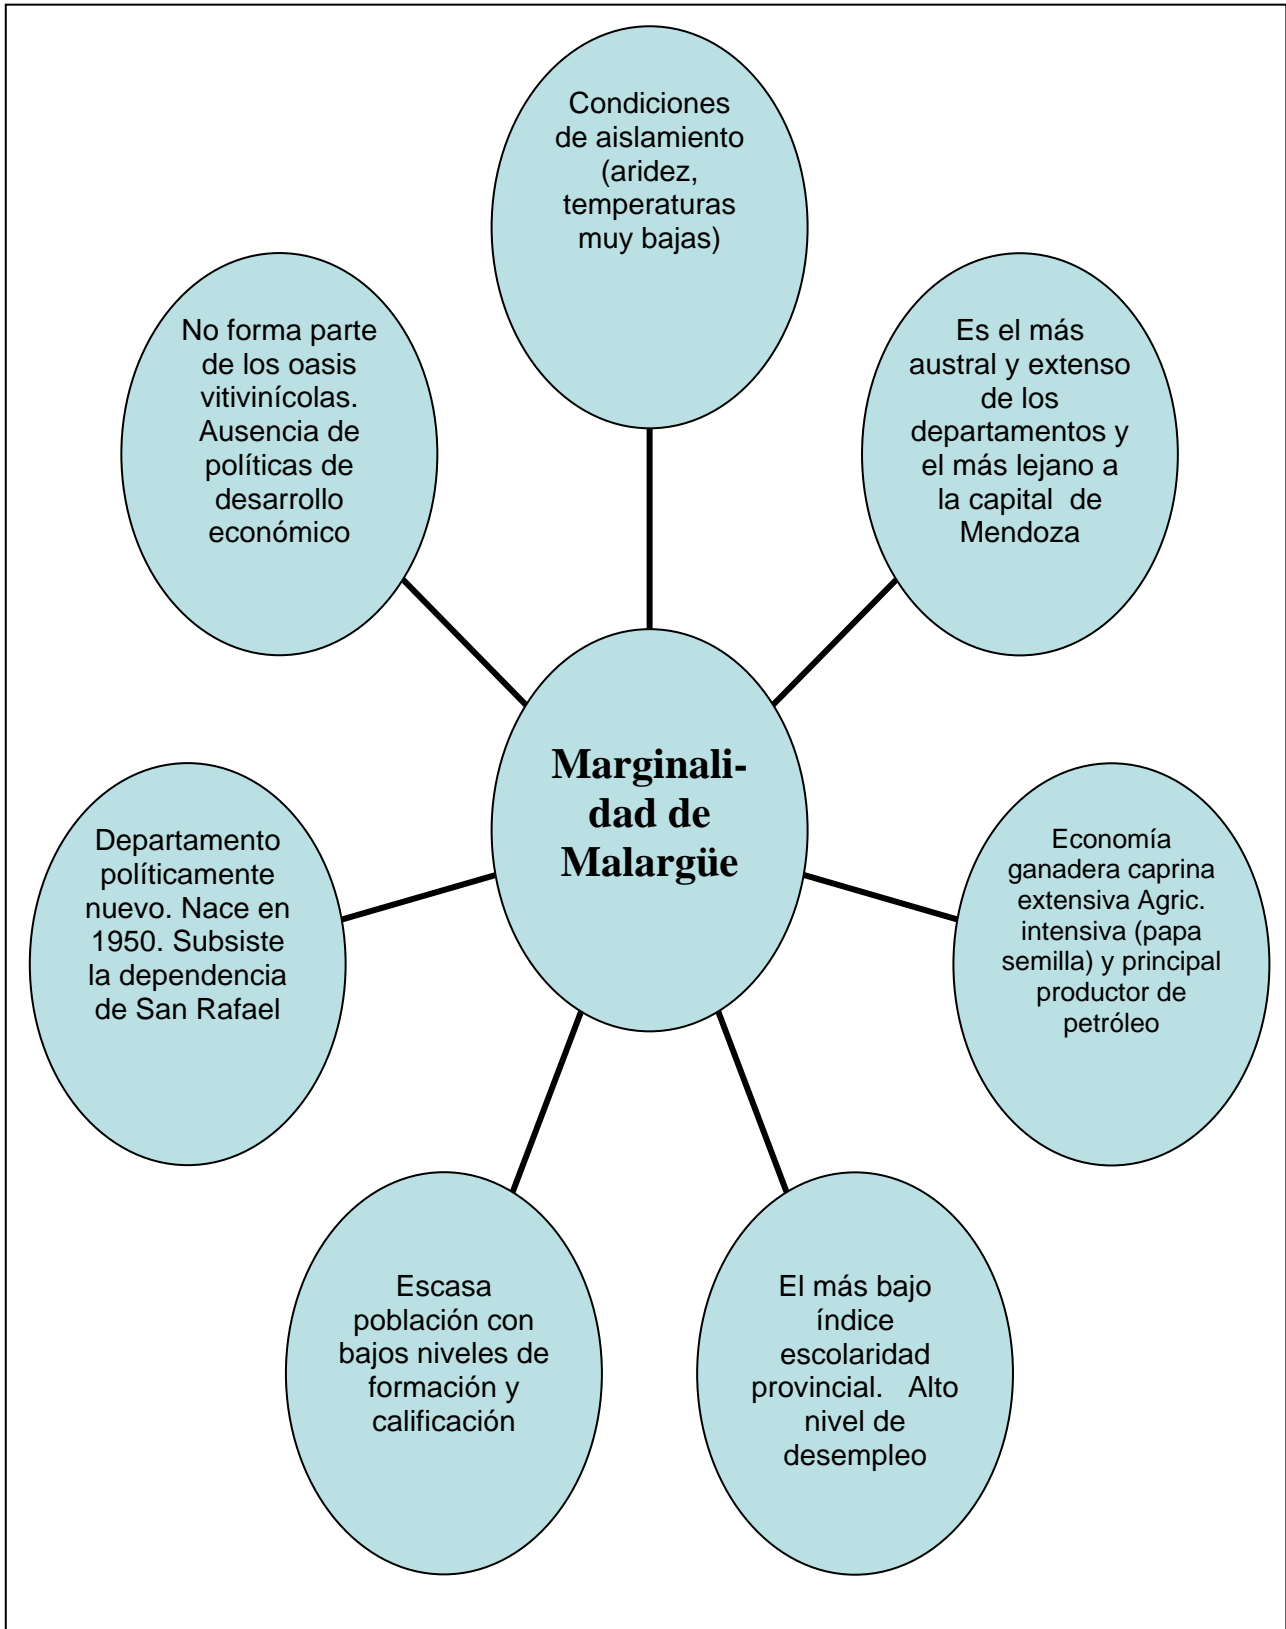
Condiciones de aislamiento (aridez, temperaturas muy bajas)

No forma parte de los oasis vitivinícolas. Ausencia de políticas de desarrollo económico

Es el más austral y extenso de los departamentos y el más lejano a la capital de Mendoza

Marginalidad de Malargüe

Departamento políticamente nuevo. Nace en 1950. Subsiste la dependencia de San Rafael

Economía ganadera caprina extensiva Agric. intensiva (papa semilla) y principal productor de petróleo

Escasa población con bajos niveles de formación y calificación

El más bajo índice escolaridad provincial. Alto nivel de desempleo